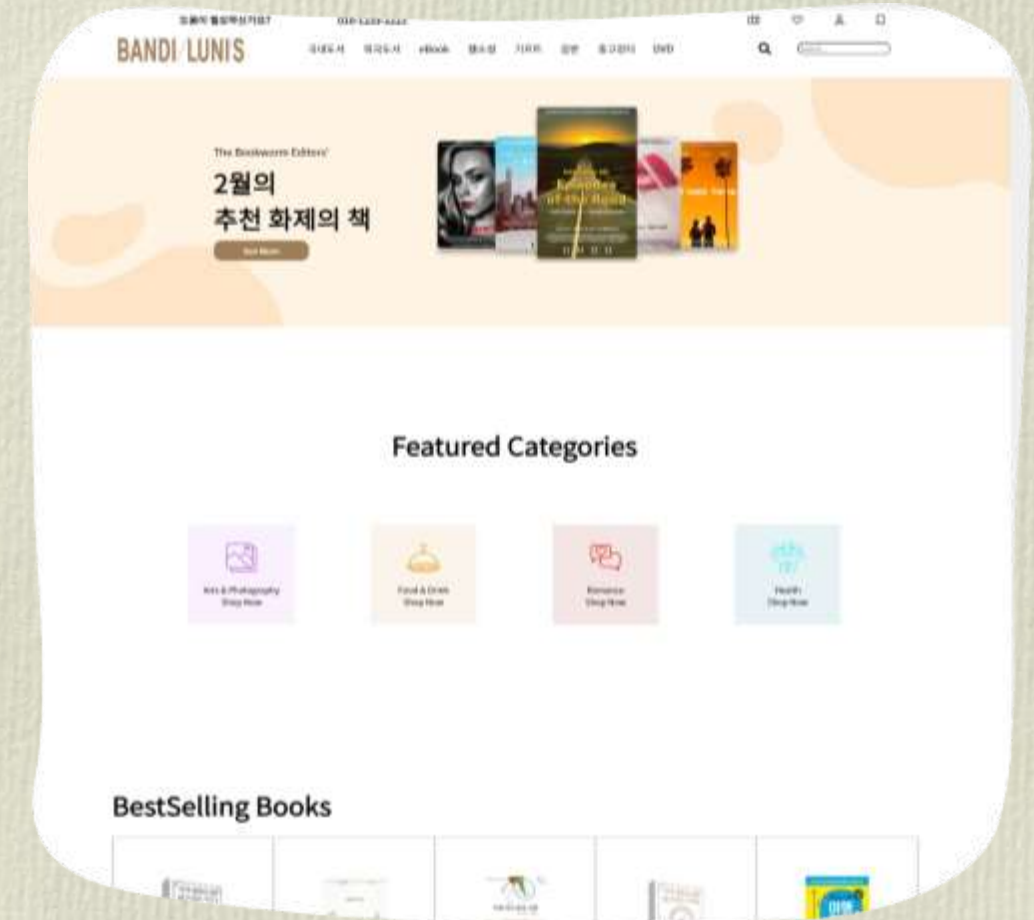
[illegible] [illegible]

BANDI LUNIS

국내도서 외국도서 eBook 웹소설 기프트 음반 중고장터 DVD

The Bookworm Editors'

2월의
추천 화제의 책

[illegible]

Featured Categories

Arts & Photography
Shop Now

Food & Drink
Shop Now

Romance
Shop Now

Health
Shop Now

BestSelling Books